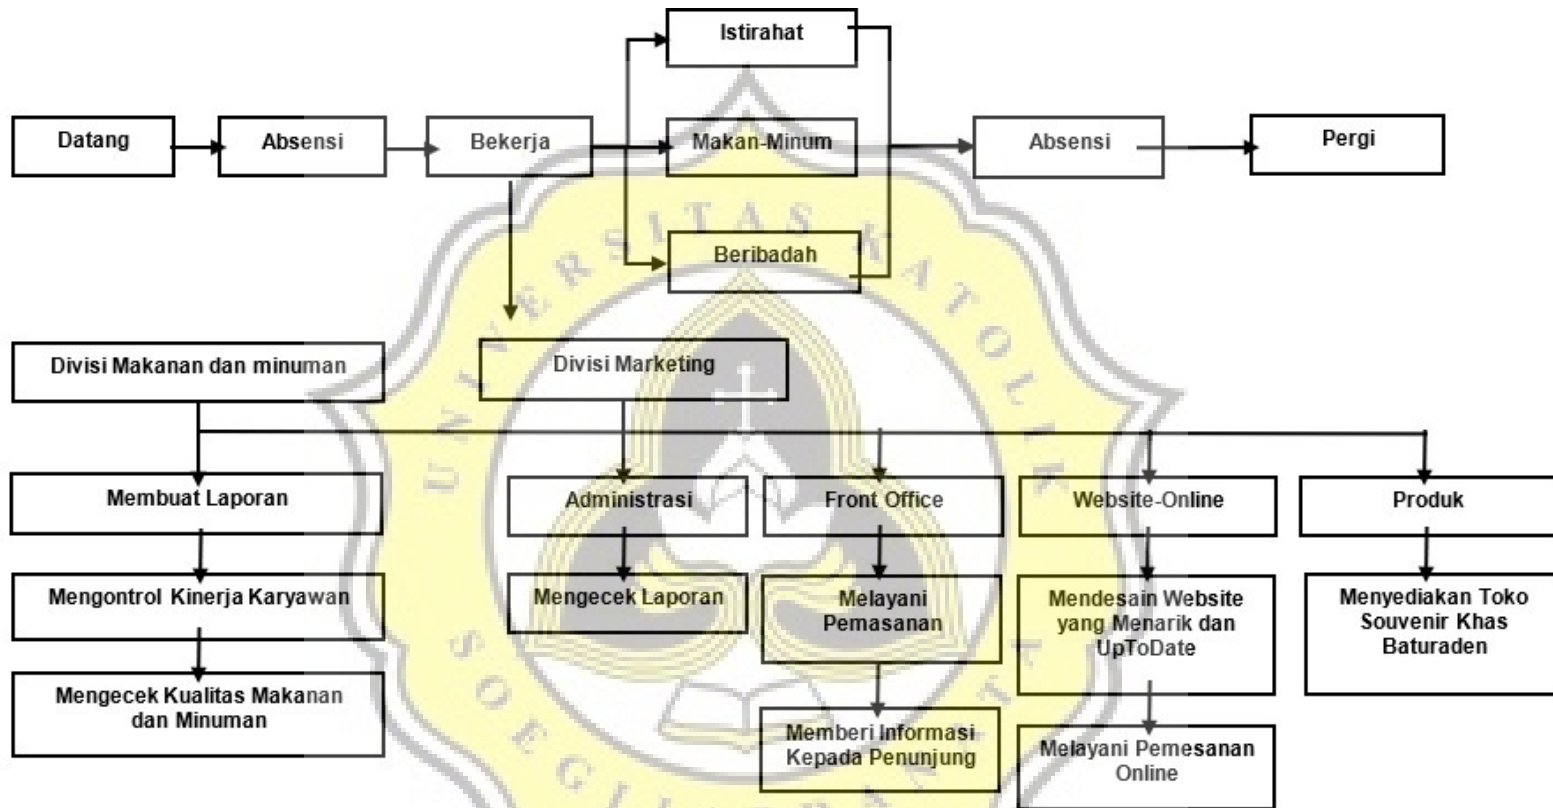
Istirahat

Datang

Absensi

Bekerja

Makan-Minum

Absensi

Pergi

Beribadah

Divisi Makanan dan minuman

Divisi Marketing

Membuat Laporan

Administrasi

Front Office

Website-Online

Produk

Mengontrol Kinerja Karyawan

Mengecek Laporan

Melayani Pemasanan

Mendesain Website yang Menarik dan UpToDate

Menyediakan Toko Souvenir Khas Baturaden

Mengecek Kualitas Makanan dan Minuman

Memberi Informasi Kepada Penunjung

Melayani Pemesanan Online

UNIVERSITAS KATOLIK SOEGIJAPRANATA